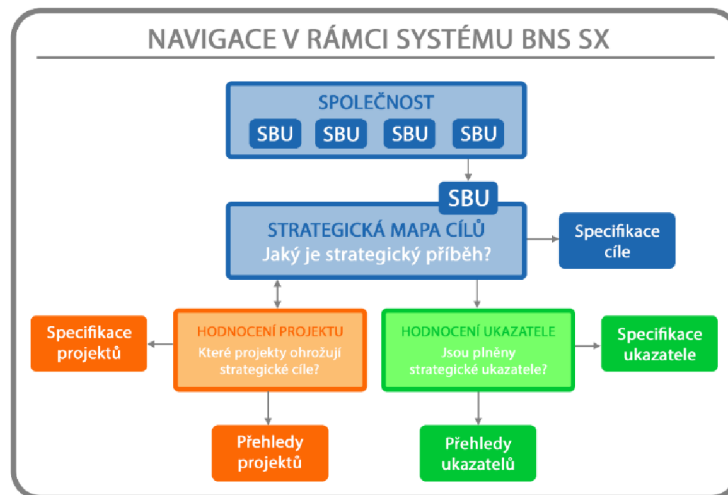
NAVIGACE V RÁMCI SYSTÉMU BNS SX

SPOLEČNOST

SBU SBU SBU SBU

SBU

STRATEGICKÁ MAPA CÍLŮ
Jaký je strategický příběh?

Specifikace cíle

Specifikace projektů

HODNOCENÍ PROJEKTU
Které projekty ohrožují strategické cíle?

HODNOCENÍ UKAZATELE
Jsou plněny strategické ukazatele?

Specifikace ukazatele

Přehledy projektů

Přehledy ukazatelů